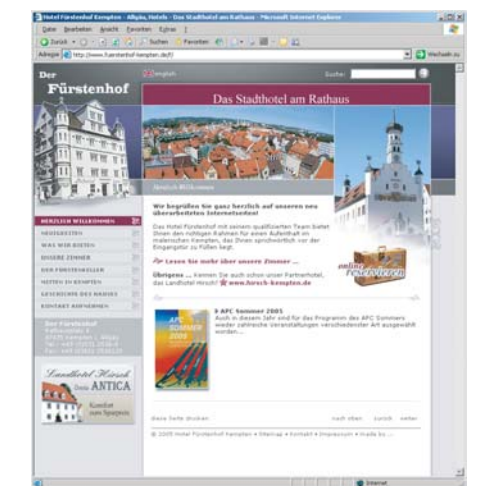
Hotel Fürstenhof Kempten - Allgäu, Hotels - Das Stadthotel am Rathaus - Microsoft Internet Explorer

Datei Bearbeiten Ansicht Favoriten Extras ?

Zurück Suchen Favoriten

Adresse http://www.fuerstenhof-kempten.de/ Wechseln zu

Der Fürstenhof

english

Suche:

Das Stadthotel am Rathaus

Herzlich Willkommen

Wir begrüßen Sie ganz herzlich auf unseren neu überarbeiteten Internetseiten!

Das Hotel Fürstenhof mit seinem qualifizierten Team bietet Ihnen den richtigen Rahmen für einen Aufenthalt im malerischen Kempten, das Zivias sprichwörtlich vor der Eingangstür zu Füßen liegt.

Lesen Sie mehr über unsere Zimmer ...

Übrigens ... Kennen Sie auch schon unser Partnerhotel, das Landhotel Hirsch? www.hirsch-kempten.de

online reservieren

HERZLICH WILLKOMMEN

NEUIGKEITEN

WAS WIR BIETEN

UNSERE ZIMMER

DER FÜRSTENKELLER

MITTEN IN KEMPTEN

GESCHICHTE DES HAUSES

KONTAKT AUFNEHMEN

Der Fürstenhof
Rathausplatz 8
87435 Kempten / Allgäu
Tel: +49 (0)831 2530-0
Fax: +49 (0)831 2530-120

Landhotel Hirsch
Dorint ANTICA
Komfort zum Sparpreis

APC Sommer 2005

Auch in diesem Jahr sind für das Programm des APC Sommers wieder zahlreiche Veranstaltungen verschiedenster Art ausgewählt worden...

Diese Seite drucken

nach oben zurück weiter

© 2005 Hotel Fürstenhof Kempten • Sitemap • Kontakt • Impressum • made by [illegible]

Internet